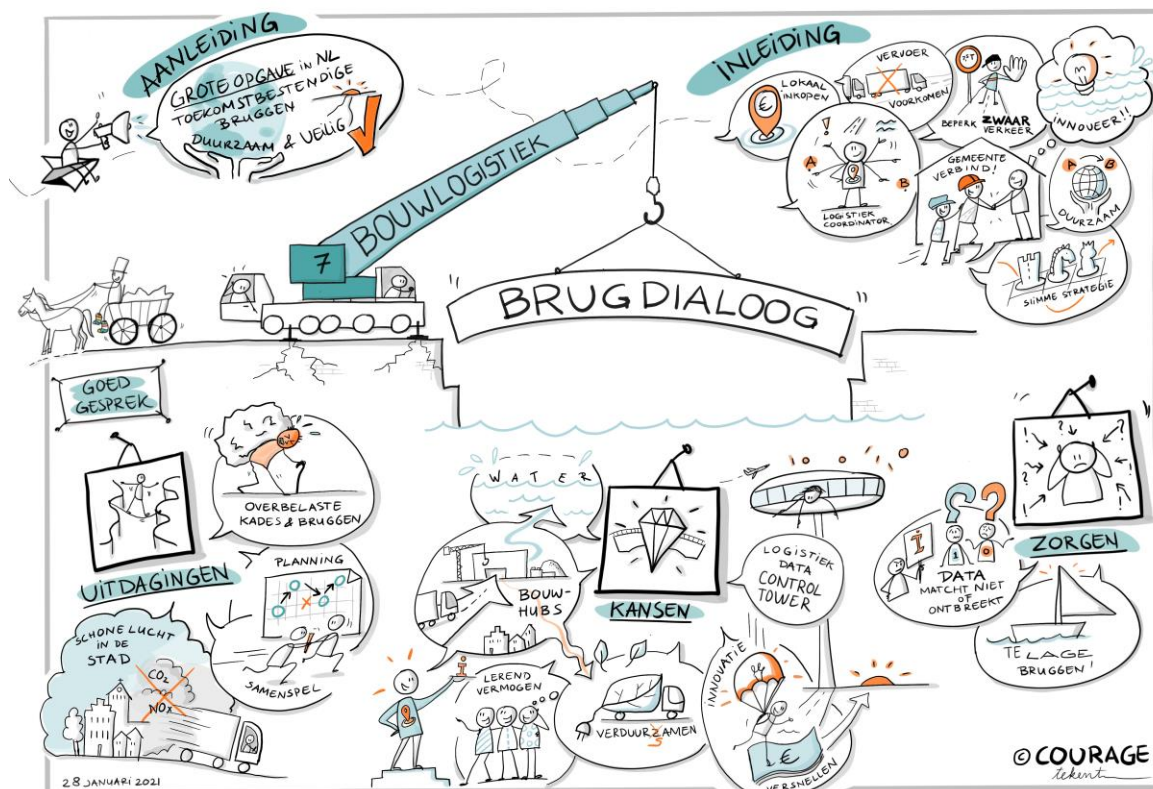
AANLEIDING

GROTE OPGAVE in NL
TOEKOMSTBESTENDIGE BRUGGEN
DUURZAAM & VEILIG

INLEIDING

LOKAAL INKOPEN

VERVOER VOORKOMEN

BEPERK ZWAAR VERKEER

INNOVEER!!

A B
LOGISTIEK COORDINATOR

GEMEENTE VERBIND!

A B
DUURZAAM

SLIMME STRATEGIE

7 BOUWLOGISTIEK

BRUGDIALOOG

GOED GESPREK

OVERBELASTE KADES & BRUGGEN

PLANNING

UITDAGINGEN

SAMENSPEL

SCHONE LUCHT IN DE STAD

$CO_2$
$NO_X$

WATER

BOUWHUBS

KANSEN

LERENDE VERMOGEN

VERDUURZAMEN

LOGISTIEK DATA CONTROL TOWER

INNOVATIE

VERSNELLEN

DATA
MATCHT NIET OF ONTBREEKT

ZORGEN

TE LAGE BRUGGEN!

28 JANUARI 2021

© COURAGE
tekent